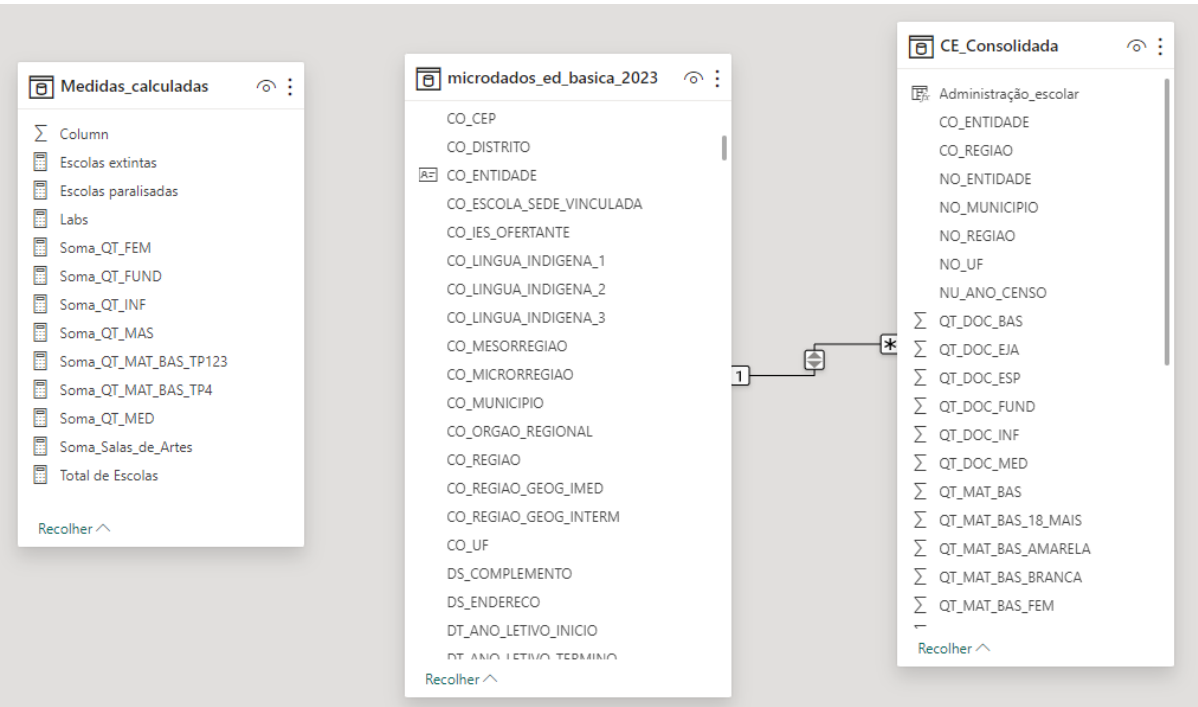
Medidas_calculadas

∑ Column
Escolas extintas
Escolas paralisadas
Labs
Soma_QT_FEM
Soma_QT_FUND
Soma_QT_INF
Soma_QT_MAS
Soma_QT_MAT_BAS_TP123
Soma_QT_MAT_BAS_TP4
Soma_QT_MED
Soma_Salas_de_Artes
Total de Escolas

Recolher

microdados_ed_basica_2023

CO_CEP
CO_DISTRITO
CO_ENTIDADE
CO_ESCOLA_SEDE_VINCULADA
CO_IES_OFERTANTE
CO_LINGUA_INDIGENA_1
CO_LINGUA_INDIGENA_2
CO_LINGUA_INDIGENA_3
CO_MESORREGIAO
CO_MICRORREGIAO
CO_MUNICIPIO
CO_ORGAO_REGIONAL
CO_REGIAO
CO_REGIAO_GEOG_IMED
CO_REGIAO_GEOG_INTERM
CO_UF
DS_COMPLEMENTO
DS_ENDERECO
DT_ANO_LETIVO_INICIO
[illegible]

Recolher

1

*

CE_Consolidada

Administração_escolar
CO_ENTIDADE
CO_REGIAO
NO_ENTIDADE
NO_MUNICIPIO
NO_REGIAO
NO_UF
NU_ANO_CENSO
∑ QT_DOC_BAS
∑ QT_DOC_EJA
∑ QT_DOC_ESP
∑ QT_DOC_FUND
∑ QT_DOC_INF
∑ QT_DOC_MED
∑ QT_MAT_BAS
∑ QT_MAT_BAS_18_MAIS
∑ QT_MAT_BAS_AMARELA
∑ QT_MAT_BAS_BRANCA
∑ QT_MAT_BAS_FEM

Recolher